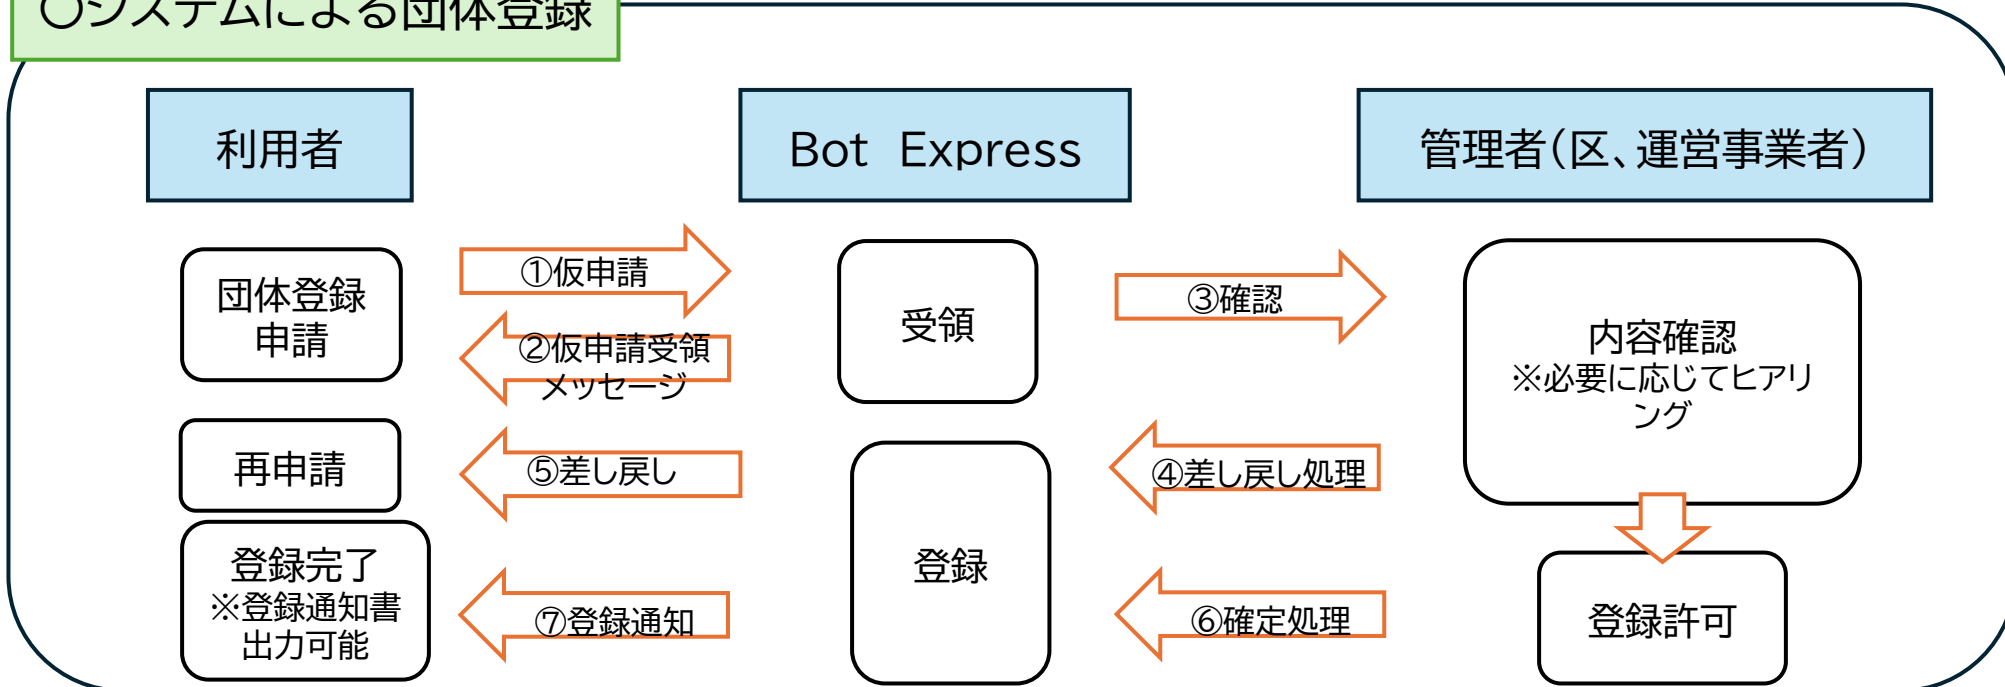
〇システムによる団体登録

利用者

Bot Express

管理者（区、運営事業者）

団体登録申請

①仮申請

②仮申請受領メッセージ

受領

③確認

内容確認
※必要に応じてヒアリング

再申請

⑤差し戻し

④差し戻し処理

登録

登録完了
※登録通知書出力可能

⑦登録通知

⑥確定処理

登録許可